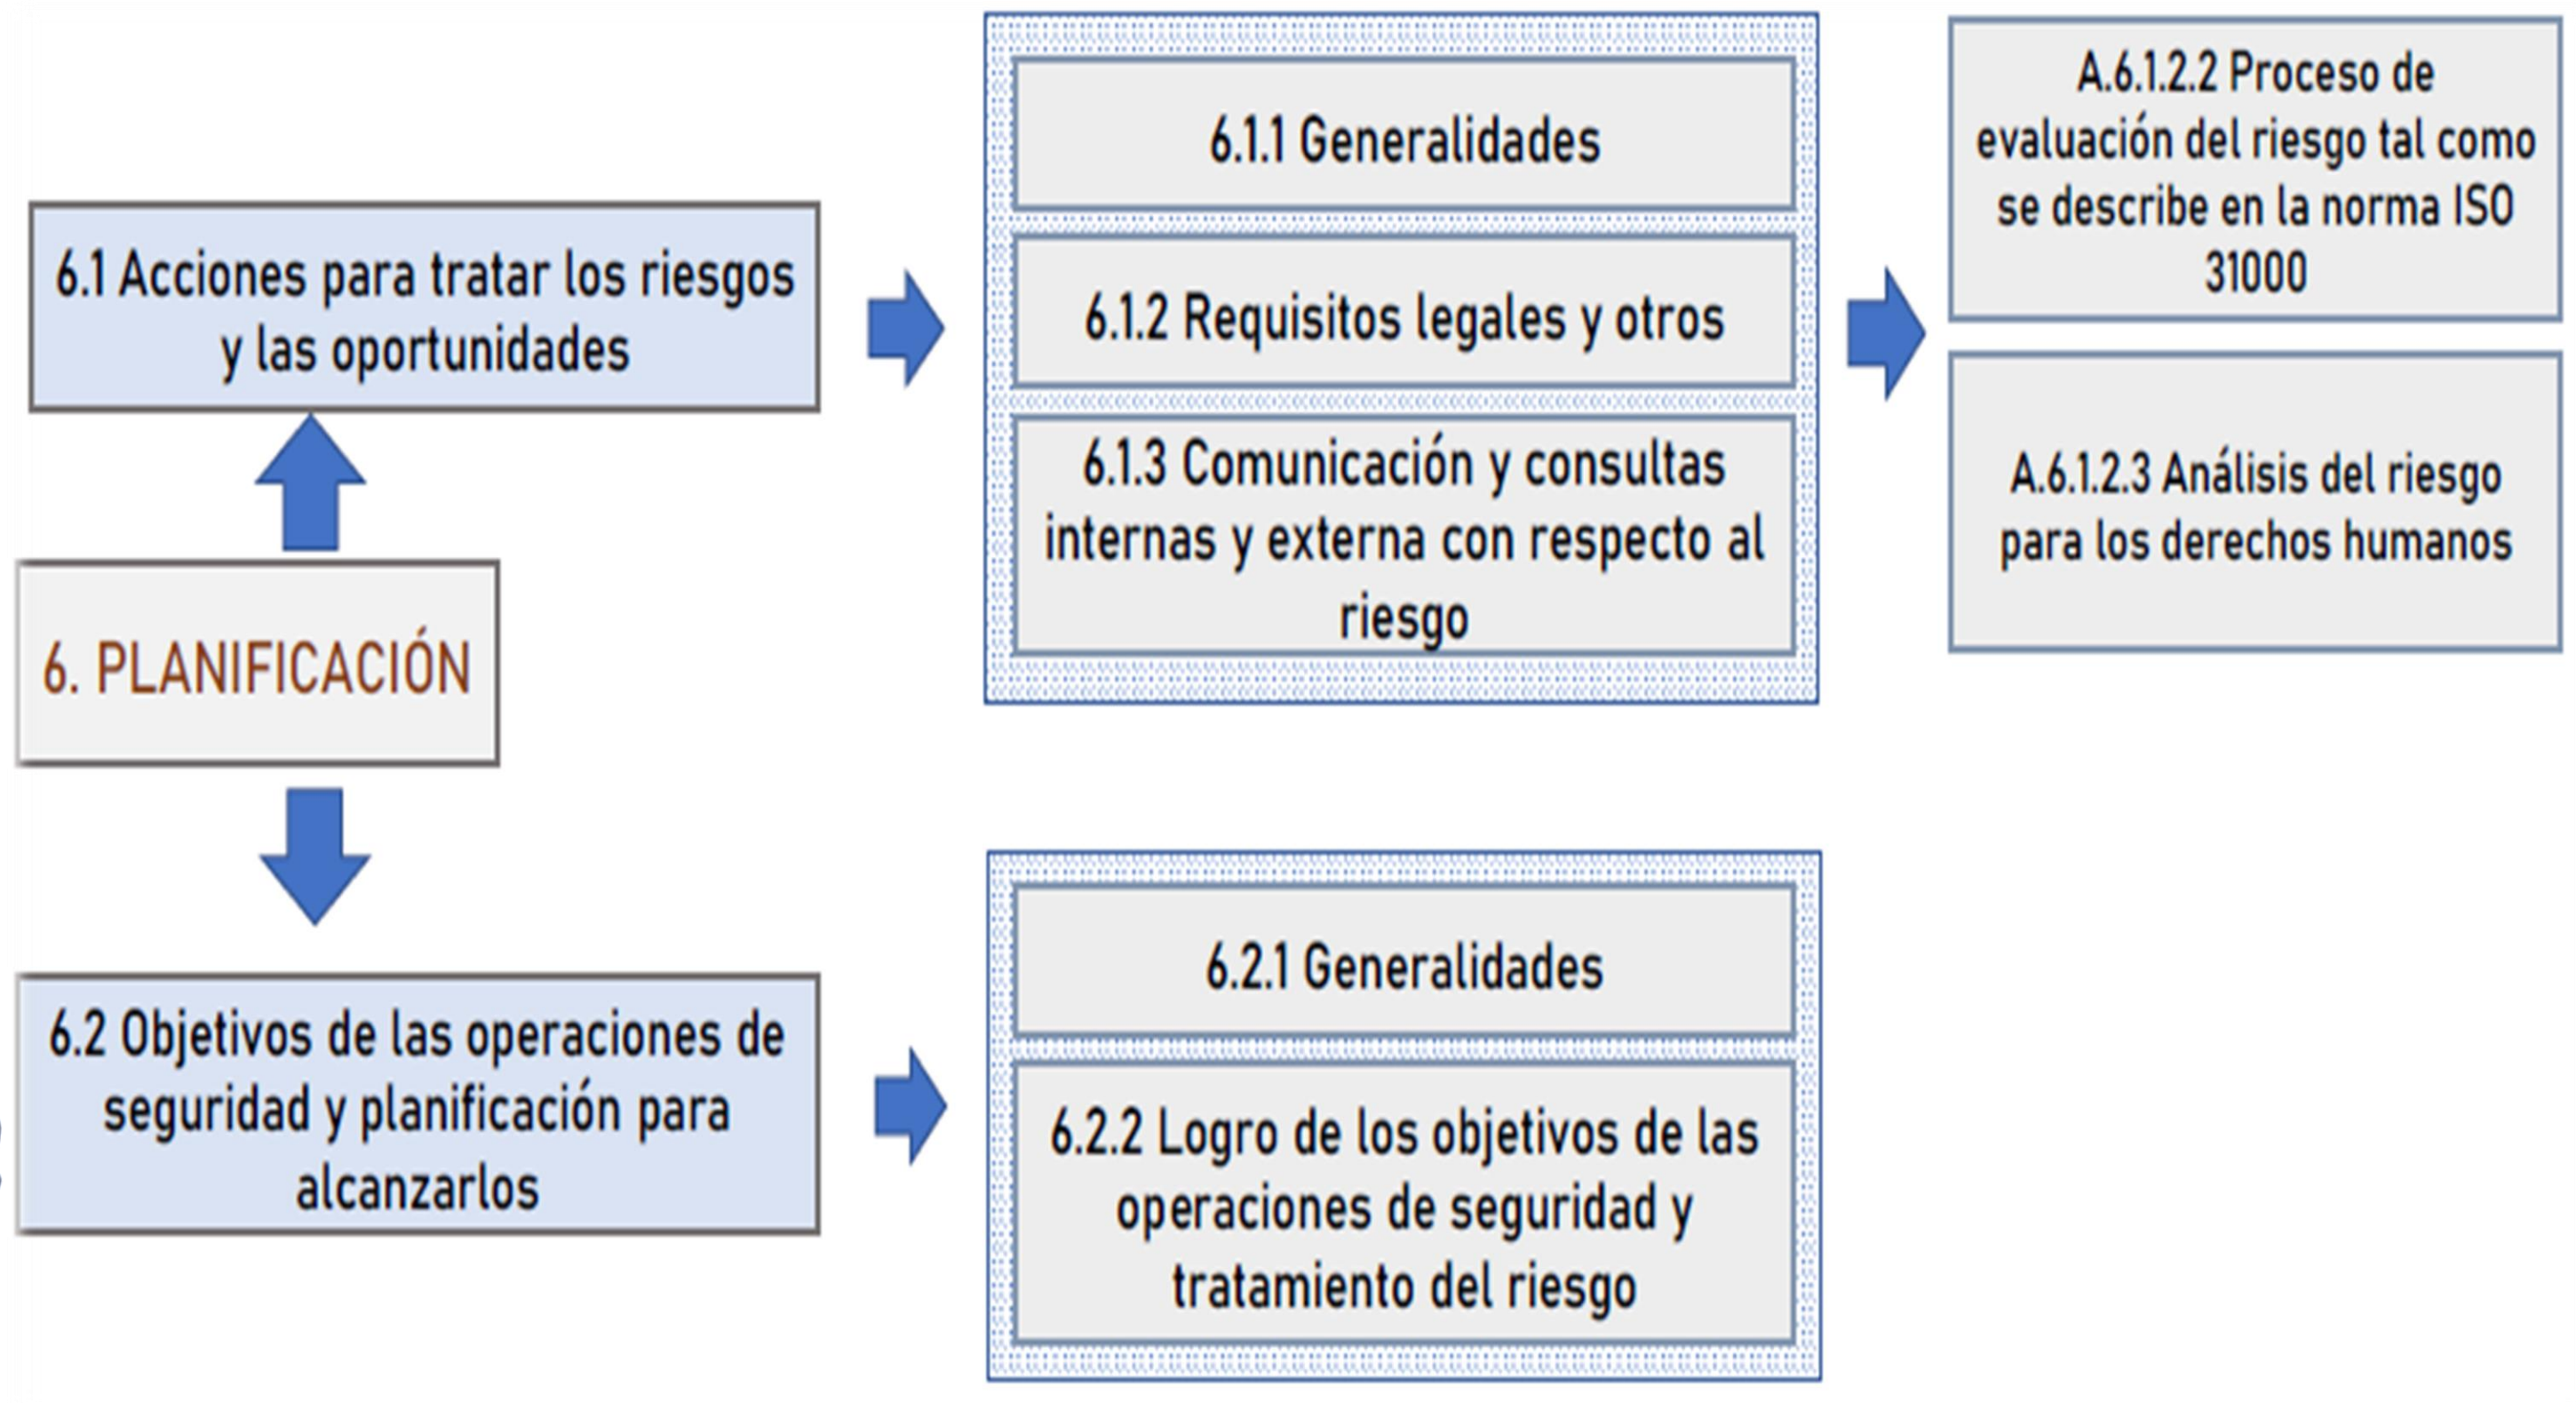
6.1 Acciones para tratar los riesgos y las oportunidades

6. PLANIFICACIÓN

6.2 Objetivos de las operaciones de seguridad y planificación para alcanzarlos

6.1.1 Generalidades

6.1.2 Requisitos legales y otros

6.1.3 Comunicación y consultas internas y externa con respecto al riesgo

A.6.1.2.2 Proceso de evaluación del riesgo tal como se describe en la norma ISO 31000

A.6.1.2.3 Análisis del riesgo para los derechos humanos

6.2.1 Generalidades

6.2.2 Logro de los objetivos de las operaciones de seguridad y tratamiento del riesgo